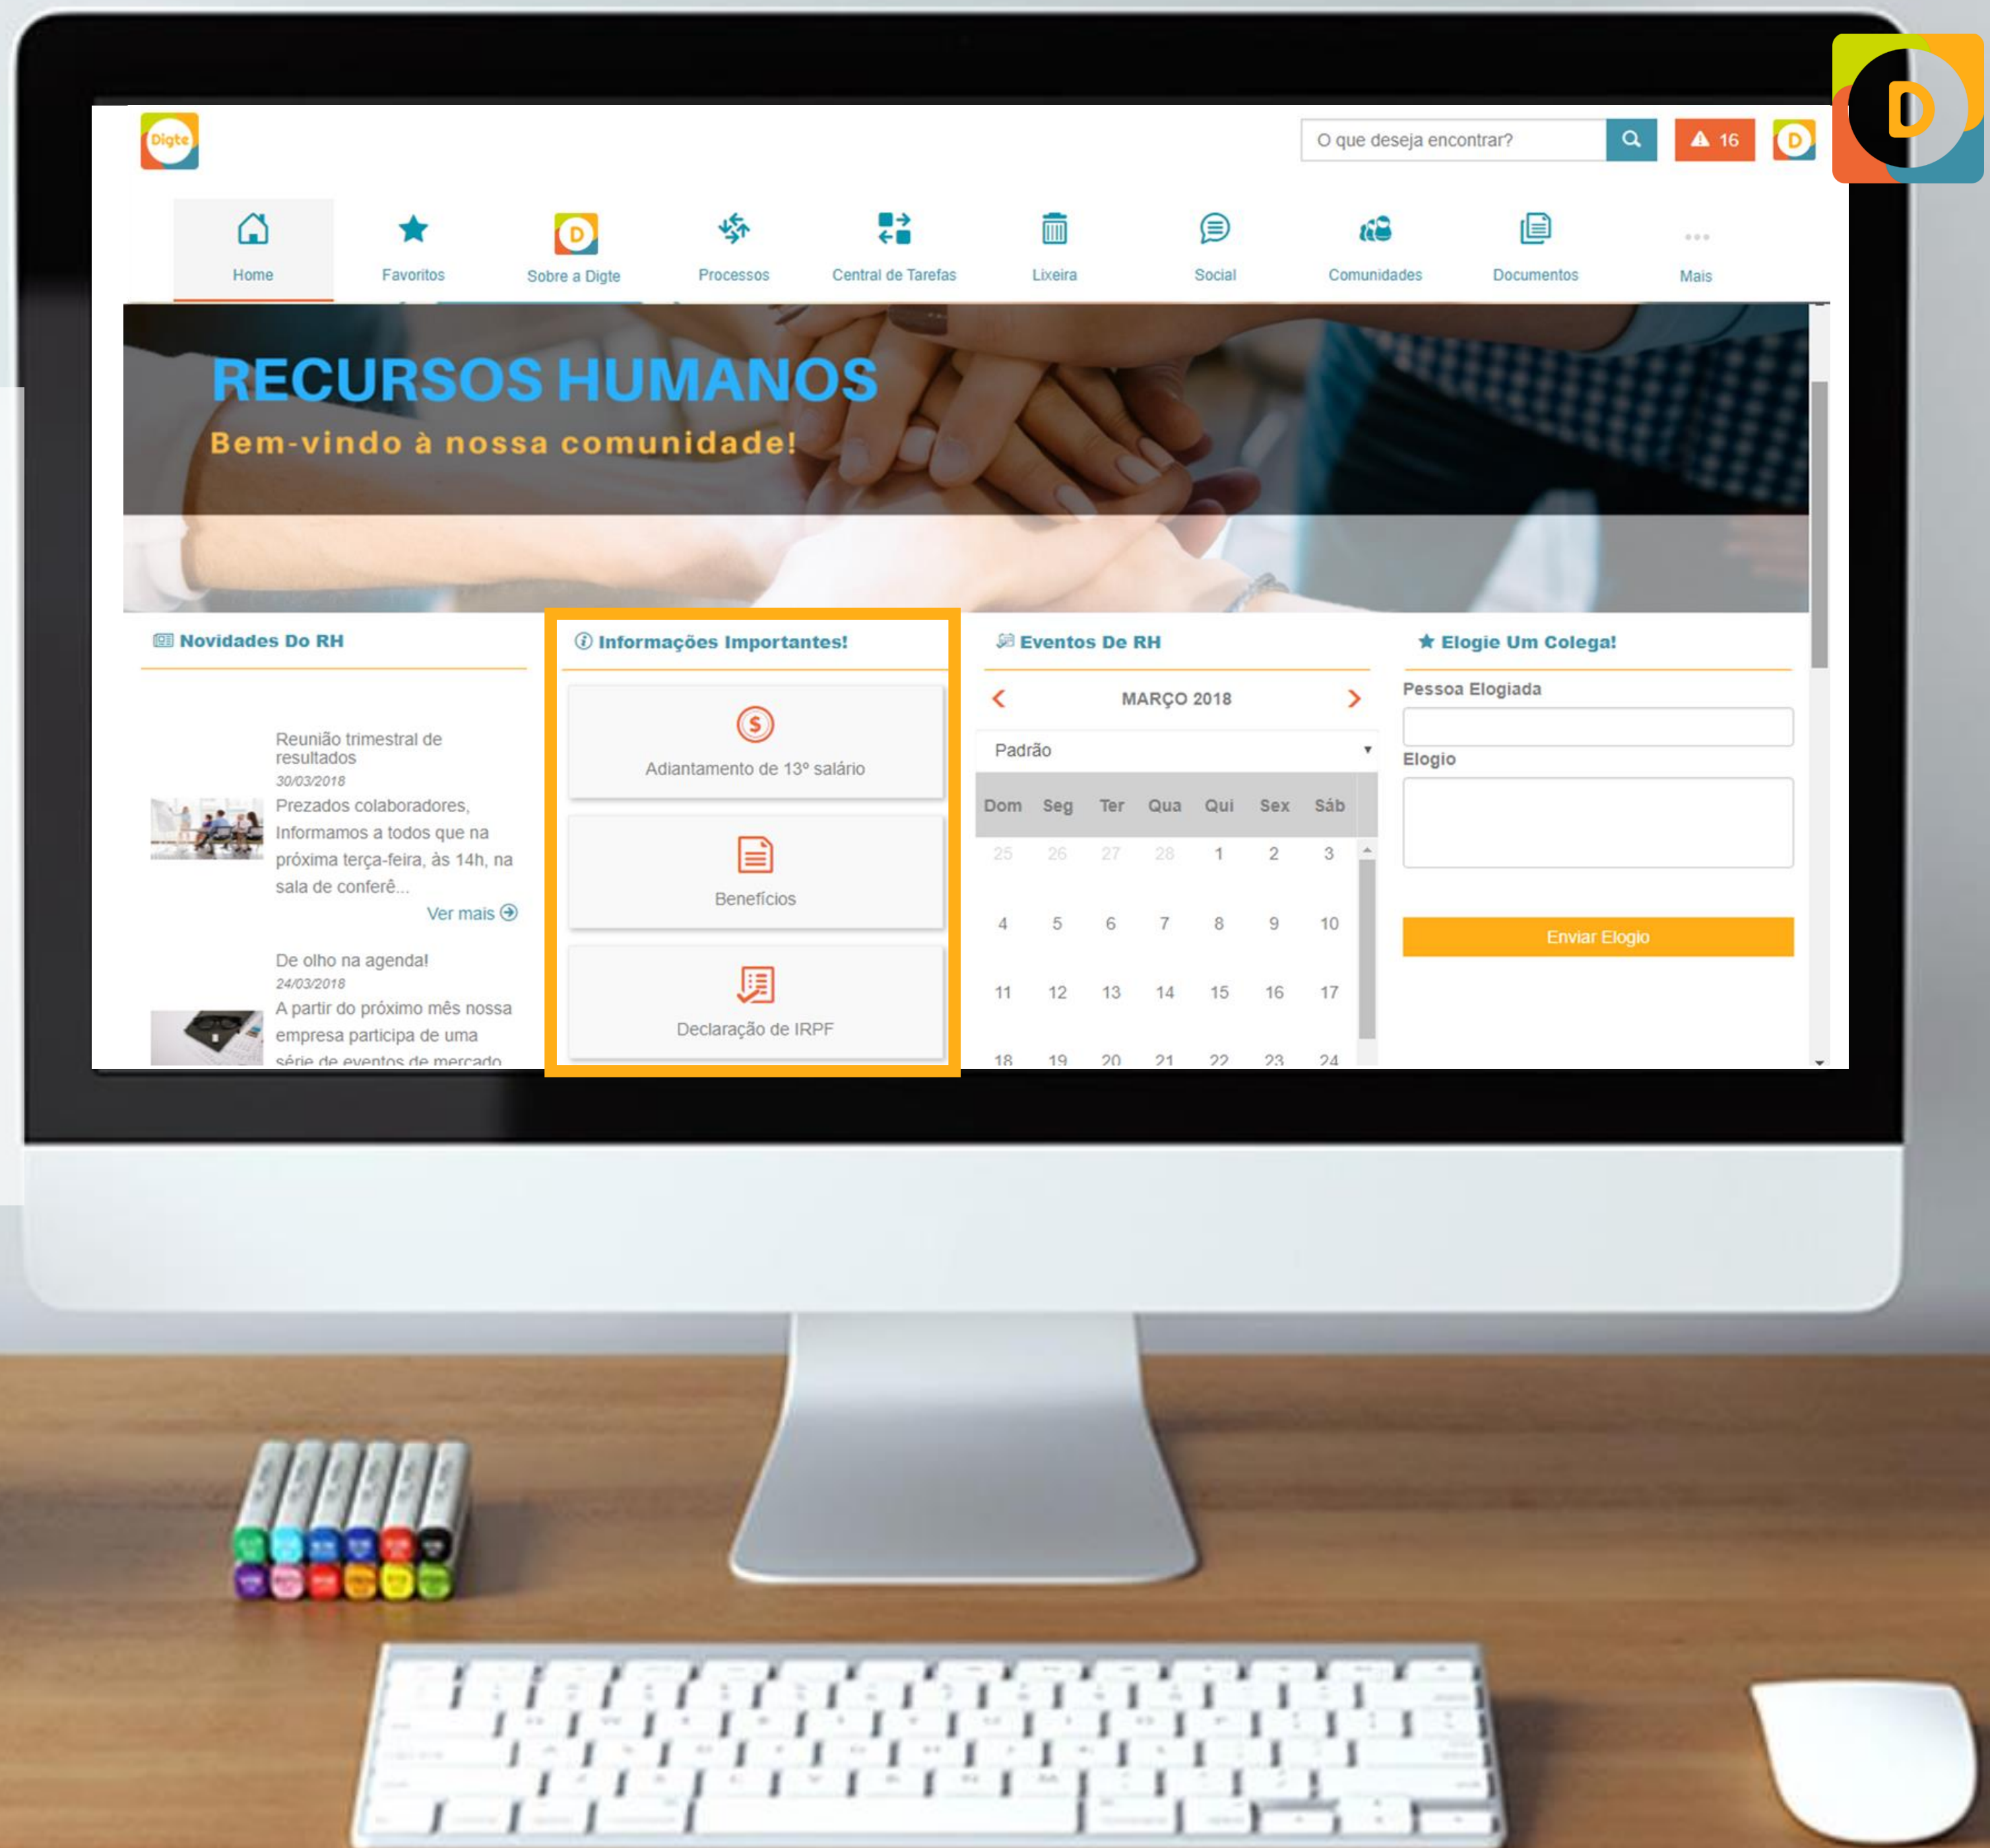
Digte

O que deseja encontrar?

16

D

Home
Favoritos
Sobre a Digte
Processos
Central de Tarefas
Lixeira
Social
Comunidades
Documentos
Mais

RECURSOS HUMANOS
Bem-vindo à nossa comunidade!

Novidades Do RH

Reunião trimestral de resultados
30/03/2018
Prezados colaboradores, Informamos a todos que na próxima terça-feira, às 14h, na sala de conferê...
Ver mais

De olho na agenda!
24/03/2018
A partir do próximo mês nossa empresa participa de uma série de eventos de mercado

Informações Importantes!

Adiantamento de 13º salário

Benefícios

Declaração de IRPF

Eventos De RH

MARÇO 2018

Padrão

| Dom | Seg | Ter | Qua | Qui | Sex | Sáb |
|---|---|---|---|---|---|---|
| 25 | 26 | 27 | 28 | 1 | 2 | 3 |
| 4 | 5 | 6 | 7 | 8 | 9 | 10 |
| 11 | 12 | 13 | 14 | 15 | 16 | 17 |
| 18 | 19 | 20 | 21 | 22 | 23 | 24 |

Elogie Um Colega!

Pessoa Elogiada

Elogio

Enviar Elogio